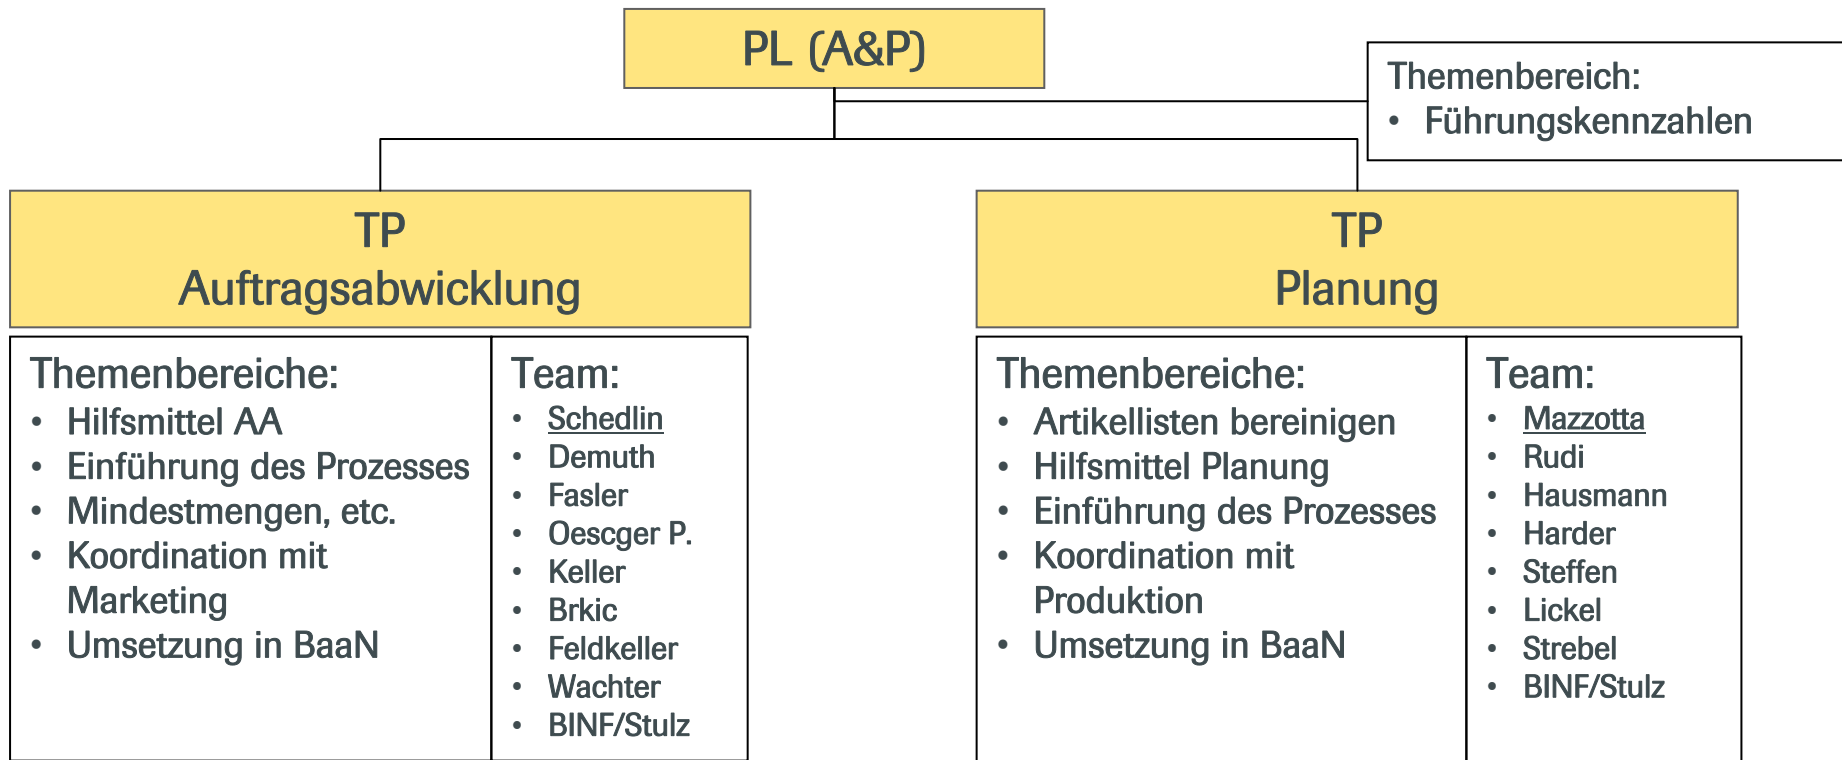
PL (A&P)

Themenbereich:
• Führungskennzahlen

TP
Auftragsabwicklung

Themenbereiche:
• Hilfsmittel AA
• Einführung des Prozesses
• Mindestmengen, etc.
• Koordination mit Marketing
• Umsetzung in BaaN

Team:
• Schedlin
• Demuth
• Fasler
• Oescger P.
• Keller
• Brkic
• Feldkeller
• Wachter
• BINF/Stulz

TP
Planung

Themenbereiche:
• Artikellisten bereinigen
• Hilfsmittel Planung
• Einführung des Prozesses
• Koordination mit Produktion
• Umsetzung in BaaN

Team:
• Mazzotta
• Rudi
• Hausmann
• Harder
• Steffen
• Lickel
• Strebel
• BINF/Stulz